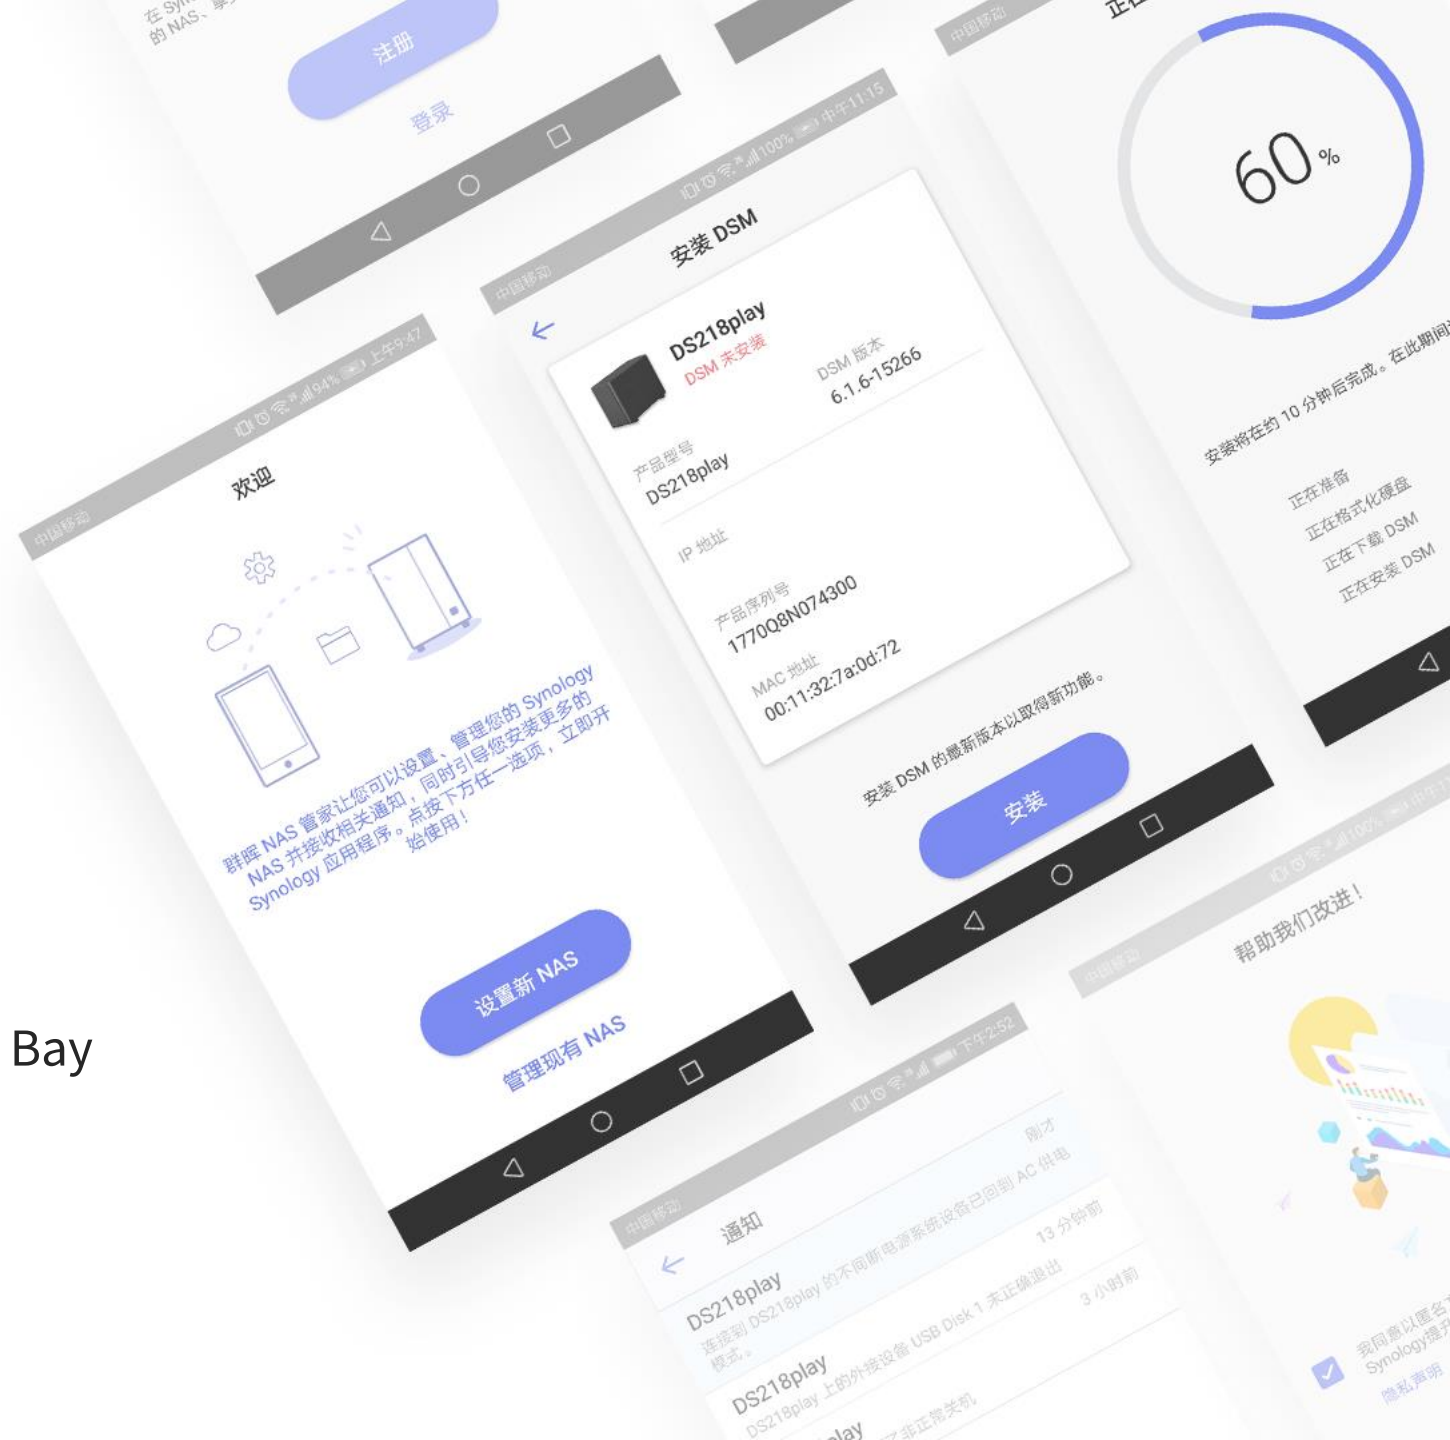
在 Syn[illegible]
的 NAS、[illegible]

注册

登录

中国移动
正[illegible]

60%

安装将在约 10 分钟后完成。在此期间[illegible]

正在准备
正在格式化硬盘
正在下载 DSM
正在安装 DSM

中国移动 中午11:15

安装 DSM

DS218play
DSM 未安装

DSM 版本
6.1.6-15266

产品型号
DS218play

IP 地址

产品序列号
1770Q8N074300

MAC 地址
00:11:32:7a:0d:72

安装 DSM 的最新版本以取得新功能。

安装

中国移动 94% 上午9:47

欢迎

群晖 NAS 管家让您可以设置、管理您的 Synology NAS 并接收相关通知，同时引导您安装更多的 Synology 应用程序。点按下方任一选项，立即开始使用！

设置新 NAS

管理现有 NAS

Bay

中国移动 100% 中午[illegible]

帮助我们改进！

我同意以匿名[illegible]
Synology 提升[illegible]
隐私声明

中国移动 下午2:52

通知

DS218play
连接到 DS218play 的不间断电源系统设备已回到 AC 供电模式。
刚才

DS218play
DS218play 上的外接设备 USB Disk 1 未正确退出
13 分钟前

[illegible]lay
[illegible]了非正常关机
3 小时前